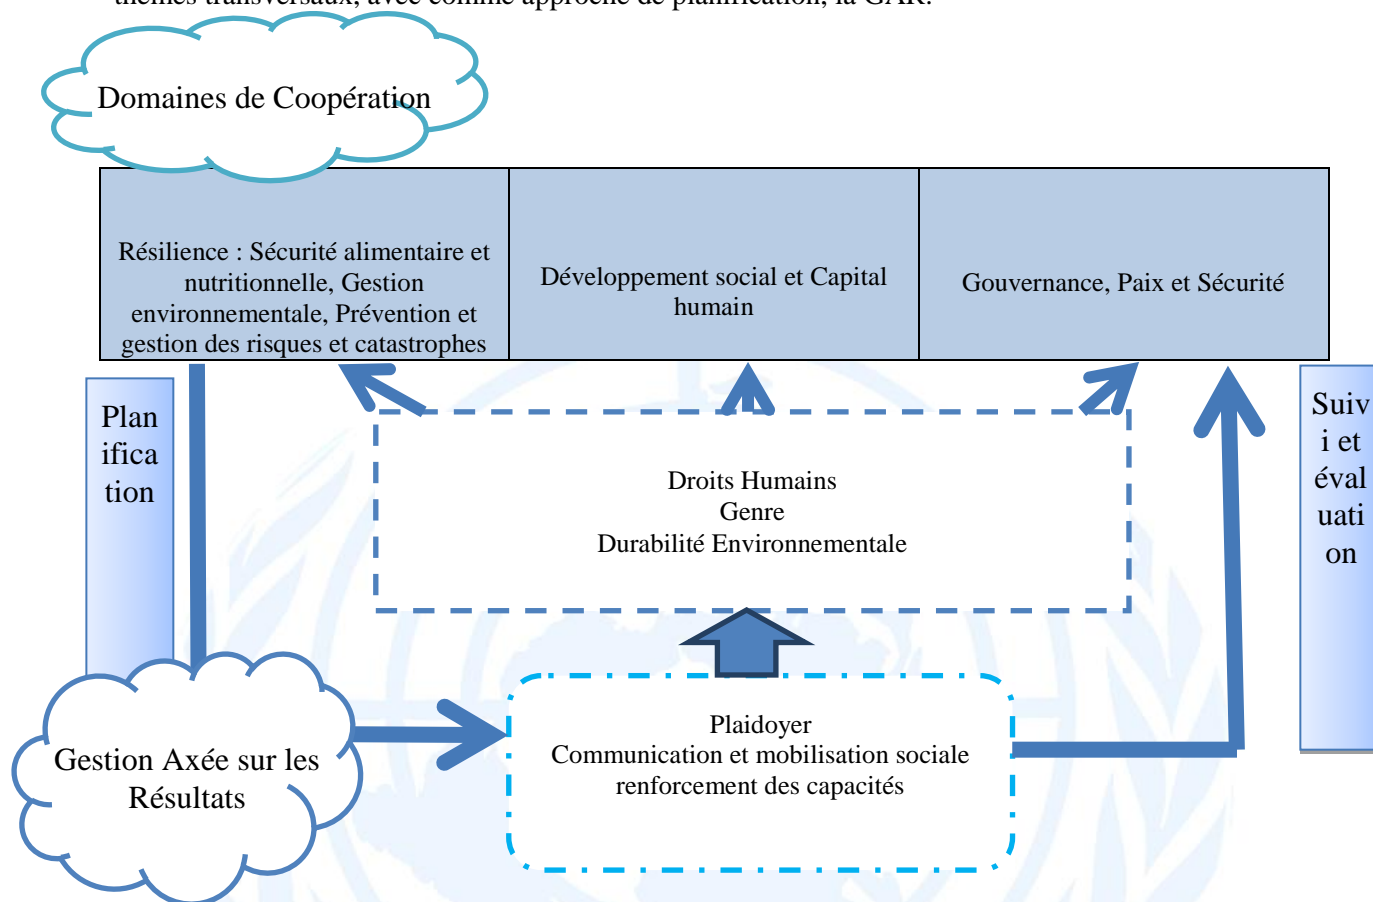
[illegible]

Domaines de Coopération

| Résilience : Sécurité alimentaire et nutritionnelle, Gestion environnementale, Prévention et gestion des risques et catastrophes | Développement social et Capital humain | Gouvernance, Paix et Sécurité |
|---|---|---|

Planification

Suivi et évaluation

Droits Humains
Genre
Durabilité Environnementale

Gestion Axée sur les Résultats

Plaidoyer
Communication et mobilisation sociale
renforcement des capacités